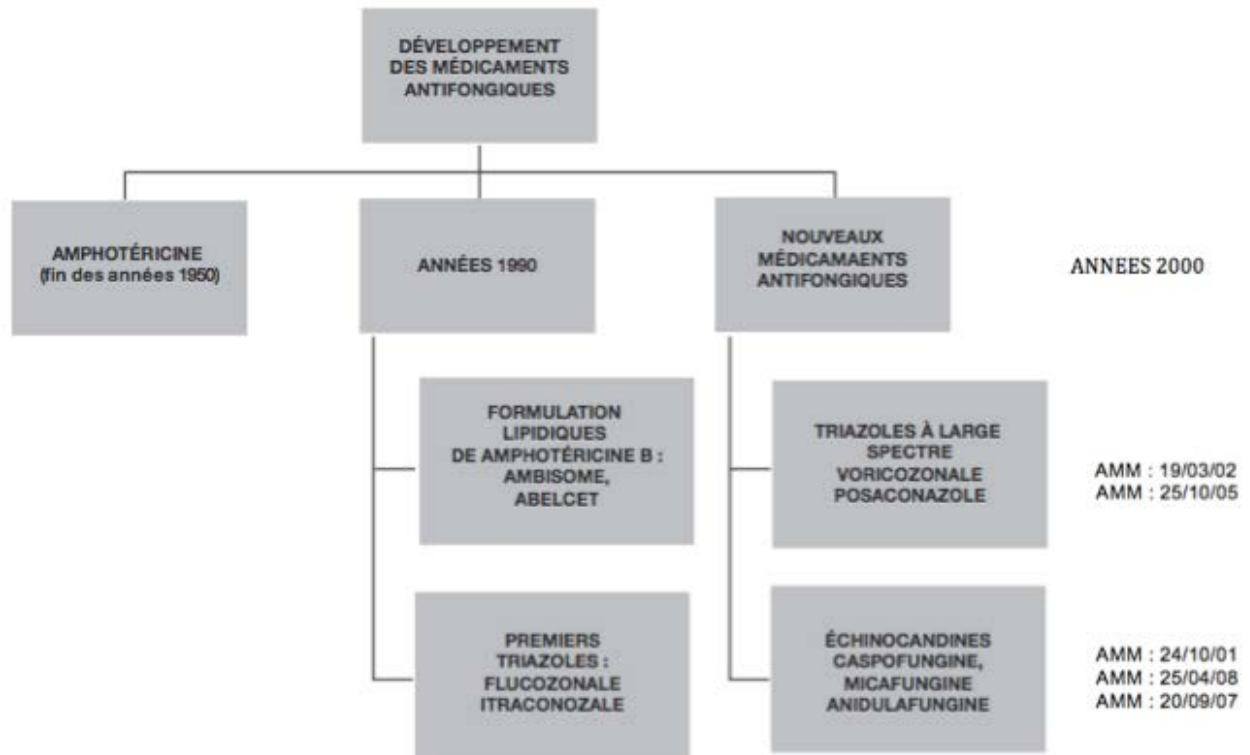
DÉVELOPPEMENT DES MÉDICAMENTS ANTIFONGIQUES

AMPHOTÉRICINE (fin des années 1950)

ANNÉES 1990

NOUVEAUX MÉDICAMAENTS ANTIFONGIQUES

ANNEES 2000

FORMULATION LIPIDIQUES DE AMPHOTÉRICINE B : AMBISOME, ABELCET

TRIAZOLES À LARGE SPECTRE VORICOZONALE POSACONAZOLE

AMM : 19/03/02
AMM : 25/10/05

PREMIERS TRIAZOLES : FLUCOZONALE ITRACONOZALE

ÉCHINOCANDINES CASPOFUNGINE, MICAFUNGINE ANIDULAFUNGINE

AMM : 24/10/01
AMM : 25/04/08
AMM : 20/09/07